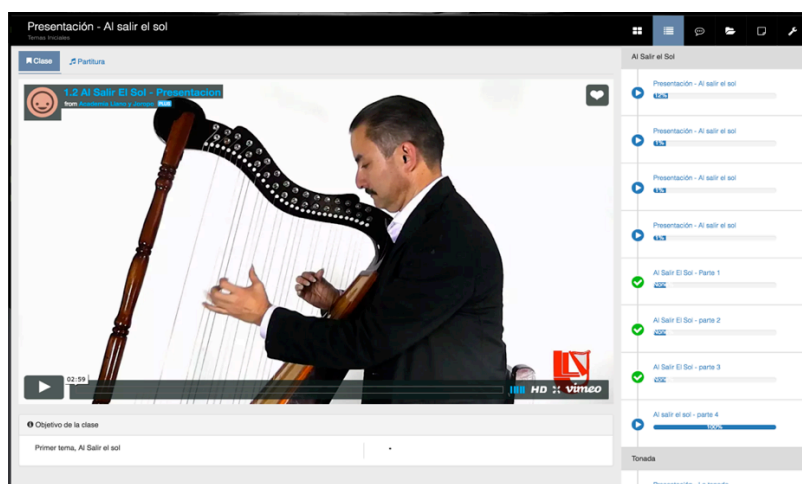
Presentación - Al salir el sol
Temas iniciales

Clase
Partitura

1.2 Al Salir El Sol - Presentacion
from Academia Llano y Joropo PLUS

02:59
HD vimeo

Objetivo de la clase

Primer tema, Al Salir el sol

Al Salir el Sol

Presentación - Al salir el sol
12%

Presentación - Al salir el sol
1%

Presentación - Al salir el sol
1%

Presentación - Al salir el sol
1%

Al Salir El Sol - Parte 1
40%

Al Salir El Sol - parte 2
40%

Al Salir El Sol - parte 3
40%

Al salir el sol - parte 4
100%

Tonada

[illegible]